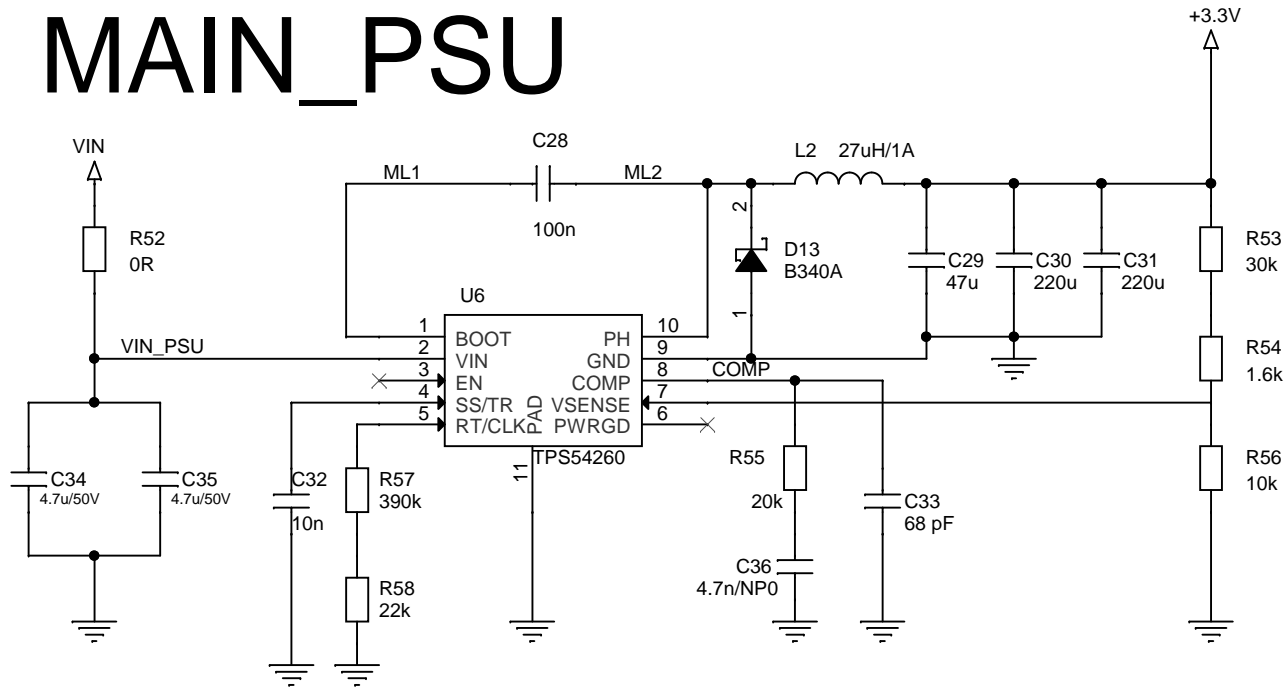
MAIN_PSU

+3.3V

VIN

R52
0R

VIN_PSU

C34
4.7u/50V

C35
4.7u/50V

ML1

C28

100n

ML2

L2 27uH/1A

2

D13
B340A

1

C29
47u

C30
220u

C31
220u

R53
30k

R54
1.6k

R56
10k

U6

1 BOOT
2 VIN
3 EN
4 SS/TR
5 RT/CLK

PAD

PH 10
GND 9
COMP 8
VSENSE 7
PWRGD 6

COMP

11

TPS54260

C32
10n

R57
390k

R58
22k

R55
20k

C36
4.7n/NP0

C33
68 pF